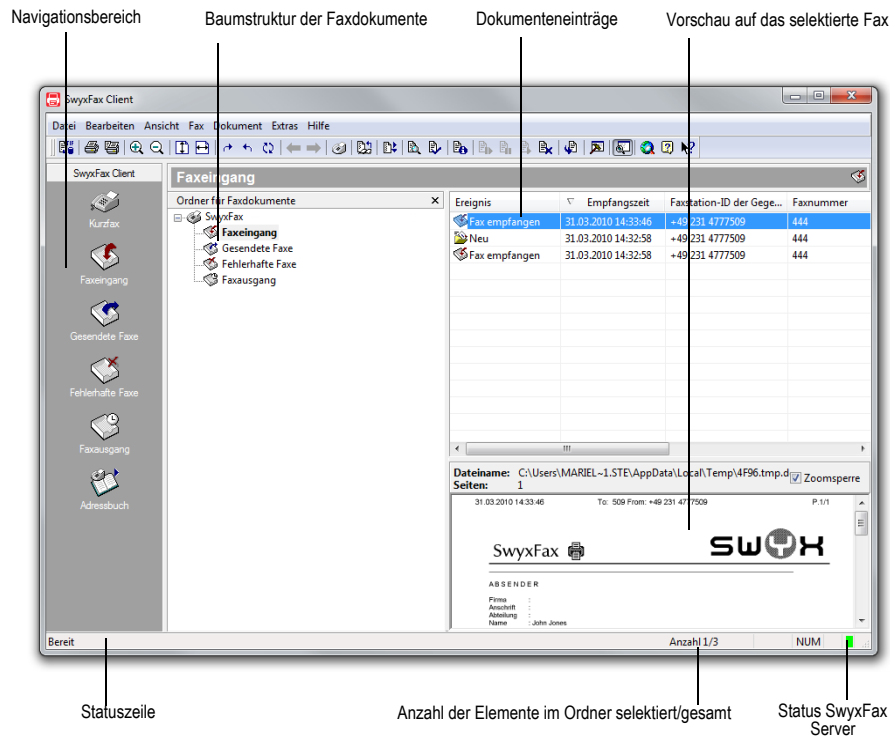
Navigationsbereich

Baumstruktur der Faxdokumente

Dokumenteneinträge

Vorschau auf das selektierte Fax

SwyxFax Client

Datei Bearbeiten Ansicht Fax Dokument Extras Hilfe

SwyxFax Client

Kurzfax

Faxeingang

Gesendete Faxe

Fehlerhafte Faxe

Faxausgang

Adressbuch

Faxeingang

Ordner für Faxdokumente

SwyxFax
Faxeingang
Gesendete Faxe
Fehlerhafte Faxe
Faxausgang

| Ereignis | Empfangszeit | Faxstation-ID der Gege... | Faxnummer |
|---|---|---|---|
| Fax empfangen | 31.03.2010 14:33:46 | +49 231 4777509 | 444 |
| Neu | 31.03.2010 14:32:58 | +49 231 4777509 | 444 |
| Fax empfangen | 31.03.2010 14:32:58 | +49 231 4777509 | 444 |

Dateiname: C:\Users\MARIEL~1.STE\AppData\Local\Temp\4F96.tmp.d
Seiten: 1

Zoomsperre

31.03.2010 14:33:46 To: 509 From: +49 231 4777509 P.1/1

SwyxFax

SWYX

ABSENDER

Firma :
Anschrift :
Abteilung :
Name : John Jones

Bereit

Anzahl 1/3

NUM

Statuszeile

Anzahl der Elemente im Ordner selektiert/gesamt

Status SwyxFax Server